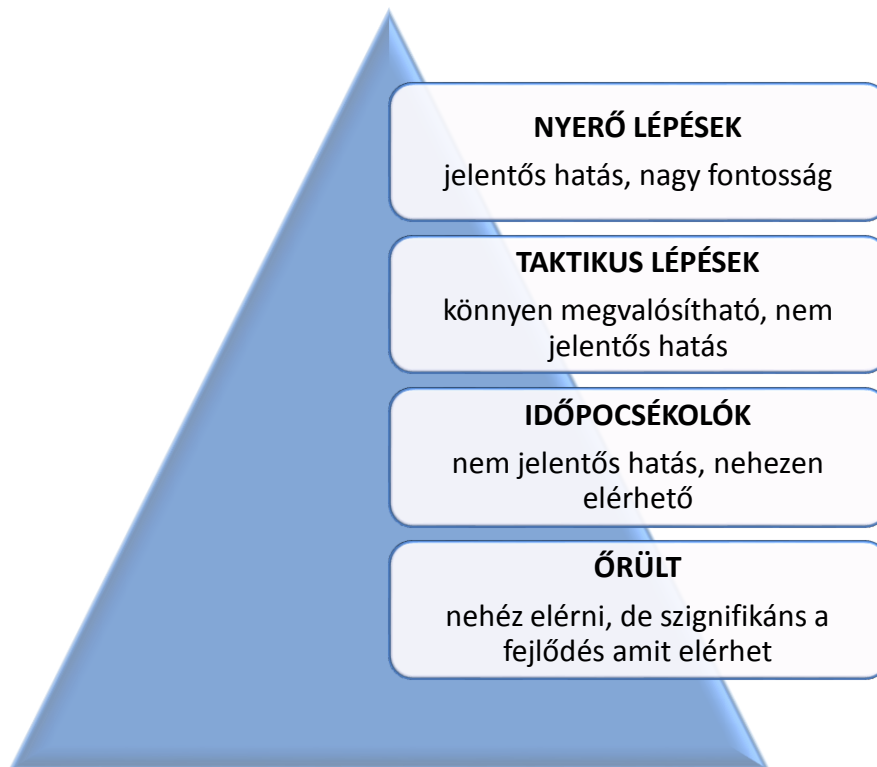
NYERŐ LÉPÉSEK
jelentős hatás, nagy fontosság

TAKTIKUS LÉPÉSEK
könnyen megvalósítható, nem jelentős hatás

IDŐPOCSÉKOLÓK
nem jelentős hatás, nehezen elérhető

ŐRÜLT
nehéz elérni, de szignifikáns a fejlődés amit elérhet